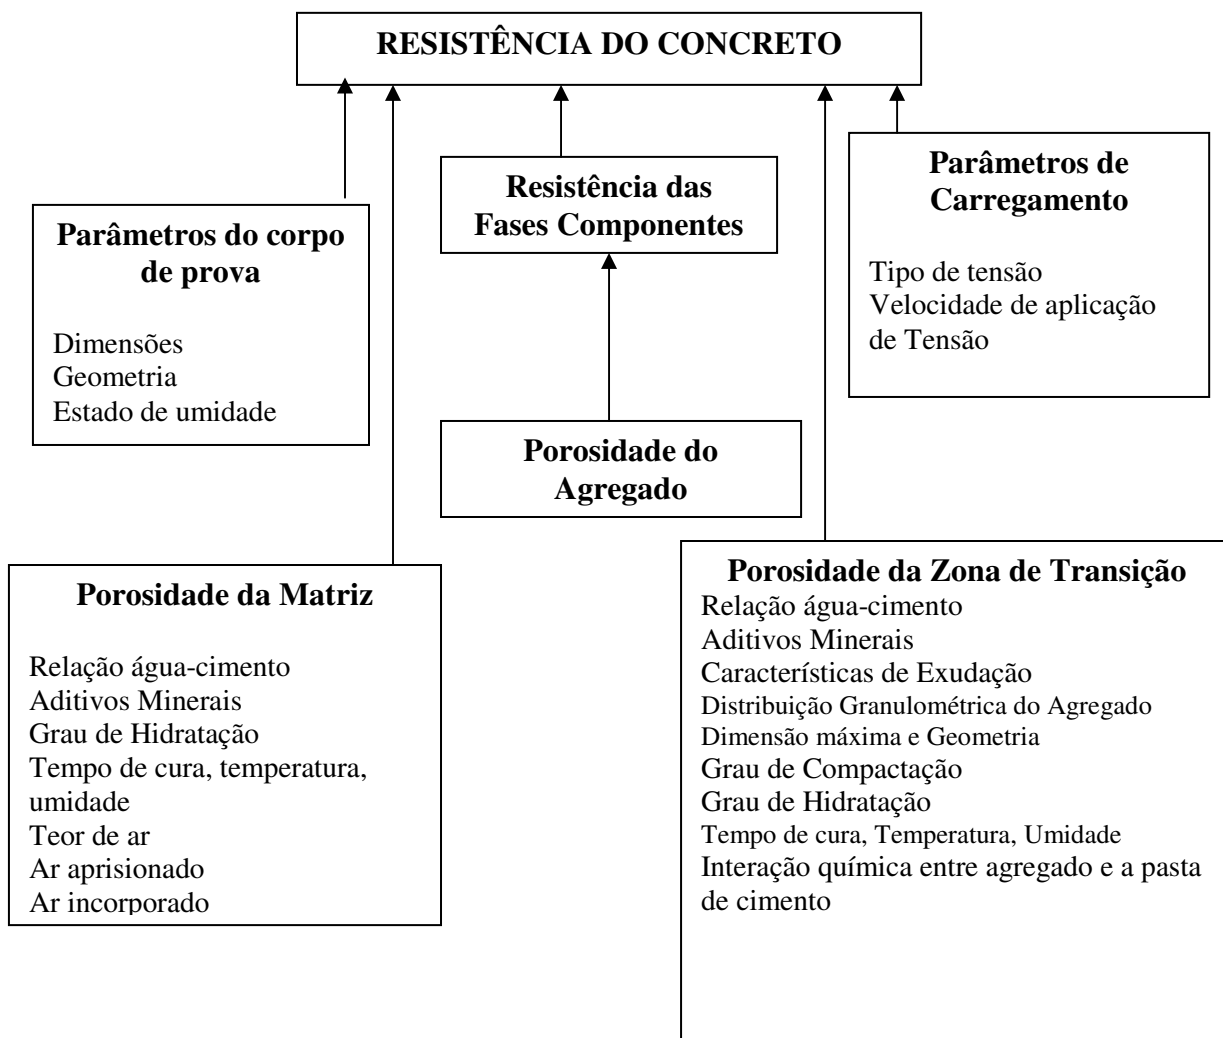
RESISTÊNCIA DO CONCRETO

Parâmetros do corpo de prova

Dimensões
Geometria
Estado de umidade

Resistência das Fases Componentes

Porosidade do Agregado

Parâmetros de Carregamento

Tipo de tensão
Velocidade de aplicação de Tensão

Porosidade da Matriz

Relação água-cimento
Aditivos Minerais
Grau de Hidratação
Tempo de cura, temperatura, umidade
Teor de ar
Ar aprisionado
Ar incorporado

Porosidade da Zona de Transição
Relação água-cimento
Aditivos Minerais
Características de Exudação
Distribuição Granulométrica do Agregado
Dimensão máxima e Geometria
Grau de Compactação
Grau de Hidratação
Tempo de cura, Temperatura, Umidade
Interação química entre agregado e a pasta de cimento